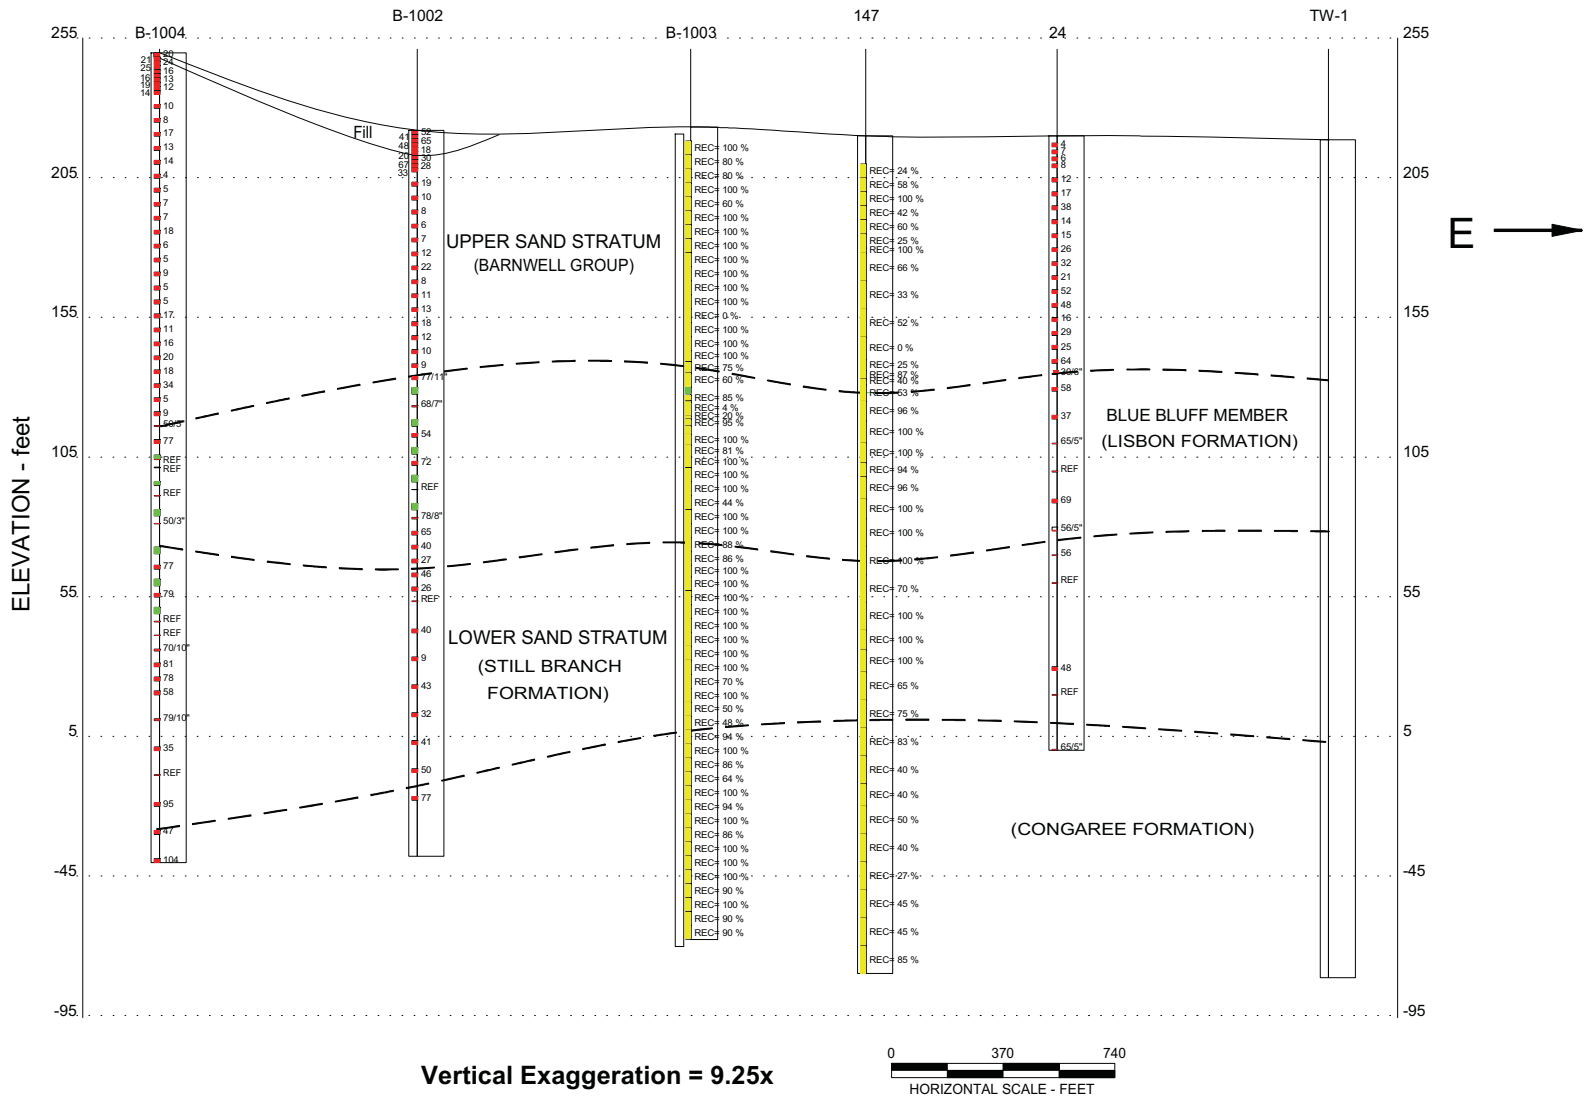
255 B-1004 B-1002 B-1003 147 24 TW-1 255

205 205

155 155

105 105

55 55

5 5

-45 -45

-95 -95

ELEVATION - feet

E

Fill

UPPER SAND STRATUM
(BARNWELL GROUP)

BLUE BLUFF MEMBER
(LISBON FORMATION)

LOWER SAND STRATUM
(STILL BRANCH
FORMATION)

(CONGAREE FORMATION)

B-1004: 21 25 16 19 14 20 24 16 13 12 10 8 17 13 14 4 5 7 7 18 6 5 9 5 5 17 11 16 20 18 34 5 9 58/5" 77 REF REF REF 50/3" 77 79 REF REF 70/10" 81 78 58 79/10" 35 REF 95 47 104

B-1002: 41 48 20 67 33 52 65 18 30 28 19 10 8 6 7 12 22 8 11 13 18 12 10 9 77/11" 68/7" 54 72 REF 78/8" 65 40 27 46 26 REF 40 9 43 32 41 50 77

B-1003: REC= 100 % REC= 80 % REC= 80 % REC= 100 % REC= 60 % REC= 100 % REC= 100 % REC= 100 % REC= 100 % REC= 100 % REC= 100 % REC= 100 % REC= 0 % REC= 100 % REC= 100 % REC= 100 % REC= 75 % REC= 60 % REC= 85 % REC= 4 % REC= 20 % REC= 95 % REC= 100 % REC= 81 % REC= 100 % REC= 100 % REC= 100 % REC= 44 % REC= 100 % REC= 100 % REC= 88 % REC= 86 % REC= 100 % REC= 100 % REC= 100 % REC= 100 % REC= 100 % REC= 100 % REC= 100 % REC= 100 % REC= 70 % REC= 100 % REC= 50 % REC= 48 % REC= 94 % REC= 100 % REC= 86 % REC= 64 % REC= 100 % REC= 94 % REC= 100 % REC= 86 % REC= 100 % REC= 100 % REC= 100 % REC= 90 % REC= 100 % REC= 90 % REC= 90 %

147: REC= 24 % REC= 58 % REC= 100 % REC= 42 % REC= 60 % REC= 25 % REC= 100 % REC= 66 % REC= 33 % REC= 52 % REC= 0 % REC= 25 % REC= 87 % REC= 40 % REC= 63 % REC= 96 % REC= 100 % REC= 100 % REC= 94 % REC= 96 % REC= 100 % REC= 100 % REC= 100 % REC= 70 % REC= 100 % REC= 100 % REC= 100 % REC= 65 % REC= 75 % REC= 83 % REC= 40 % REC= 40 % REC= 50 % REC= 40 % REC= 27 % REC= 45 % REC= 45 % REC= 85 %

24: 4 7 6 8 12 17 38 14 15 26 32 21 52 48 16 29 25 64 30/6" 58 37 65/5" REF 69 56/5" 56 REF 48 REF 65/5"

Vertical Exaggeration = 9.25x

0 370 740
HORIZONTAL SCALE - FEET